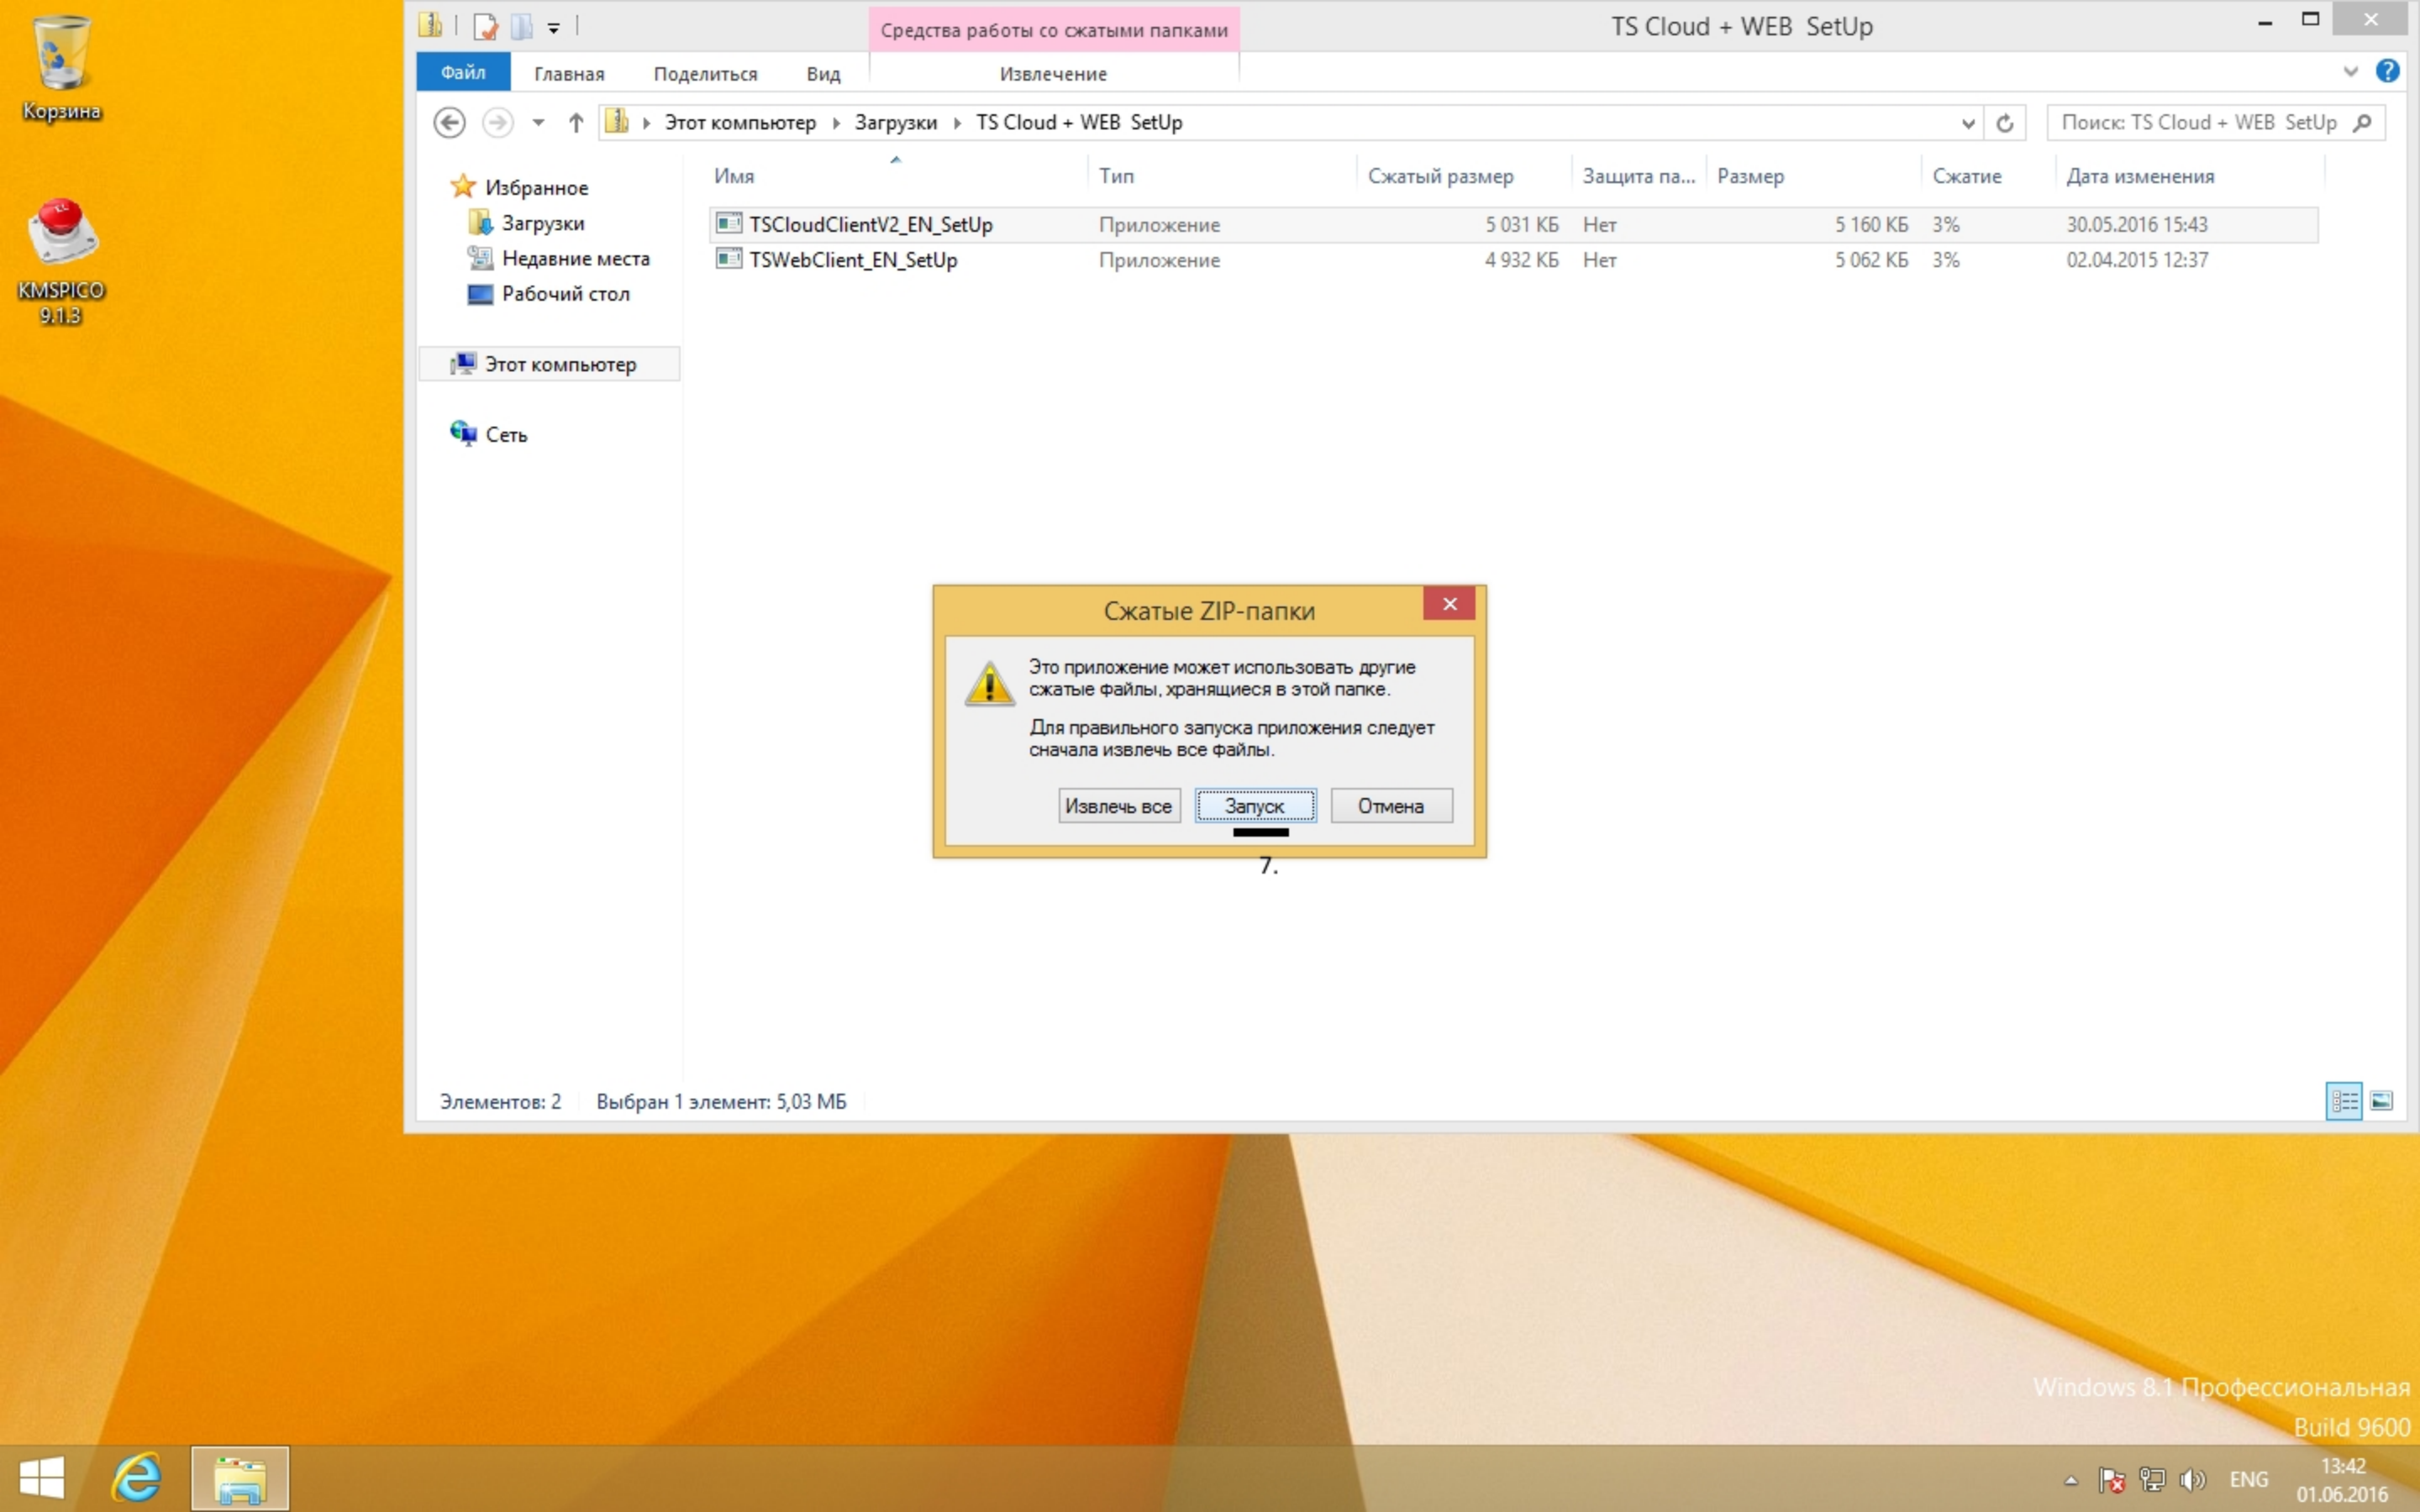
Корзина

KMSPICO 9.1.3

Средства работы со сжатыми папками

TS Cloud + WEB SetUp

Файл | Главная | Поделиться | Вид | Извлечение

Этот компьютер › Загрузки › TS Cloud + WEB SetUp

Поиск: TS Cloud + WEB SetUp

Избранное
Загрузки
Недавние места
Рабочий стол

Этот компьютер

Сеть

| Имя | Тип | Сжатый размер | Защита па... | Размер | Сжатие | Дата изменения |
|---|---|---|---|---|---|---|
| TSCloudClientV2_EN_SetUp | Приложение | 5 031 КБ | Нет | 5 160 КБ | 3% | 30.05.2016 15:43 |
| TSWebClient_EN_SetUp | Приложение | 4 932 КБ | Нет | 5 062 КБ | 3% | 02.04.2015 12:37 |

Сжатые ZIP-папки

Это приложение может использовать другие сжатые файлы, хранящиеся в этой папке.

Для правильного запуска приложения следует сначала извлечь все файлы.

Извлечь все | Запуск | Отмена

7.

Элементов: 2 | Выбран 1 элемент: 5,03 МБ

Windows 8.1 Профессиональная
Build 9600

ENG
13:42
01.06.2016